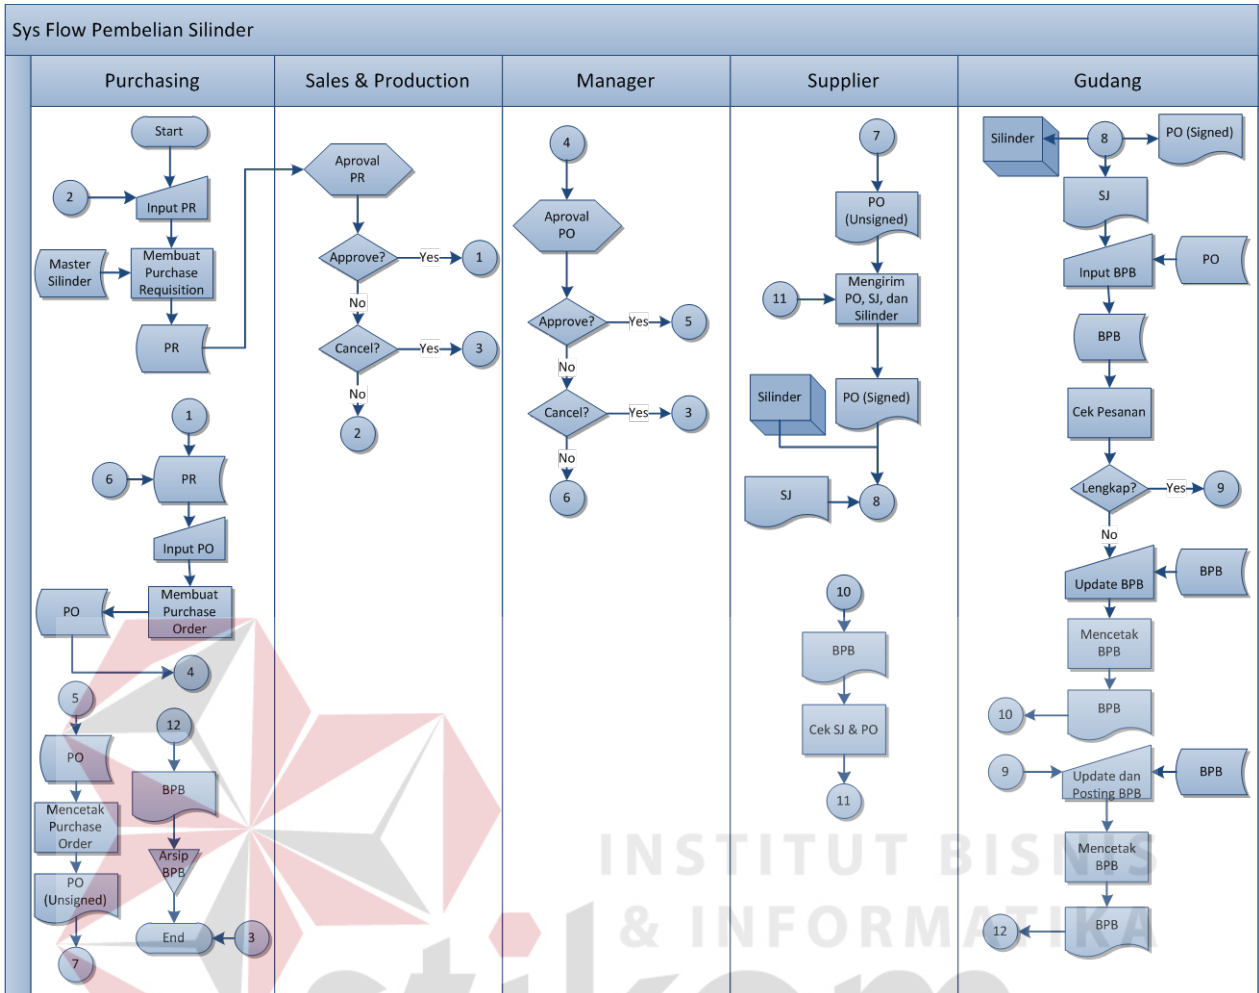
Sys Flow Pembelian Silinder

Purchasing

Start
2
Input PR
Master Silinder
Membuat Purchase Requisition
PR
1
6
PR
Input PO
PO
Membuat Purchase Order
4
5
PO
Mencetak Purchase Order
PO (Unsigned)
7
12
BPB
Arsip BPB
End
3

Sales & Production

Aproval PR
Approve?
Yes
1
No
Cancel?
Yes
3
No
2

Manager

4
Aproval PO
Approve?
Yes
5
No
Cancel?
Yes
3
No
6

Supplier

7
PO (Unsigned)
11
Mengirim PO, SJ, dan Silinder
Silinder
PO (Signed)
SJ
8
10
BPB
Cek SJ & PO
11

Gudang

Silinder
8
PO (Signed)
SJ
Input BPB
PO
BPB
Cek Pesanan
Lengkap?
Yes
9
No
Update BPB
BPB
Mencetak BPB
10
BPB
9
Update dan Posting BPB
BPB
Mencetak BPB
12
BPB

INSTITUT BISNIS
& INFORMATIKA